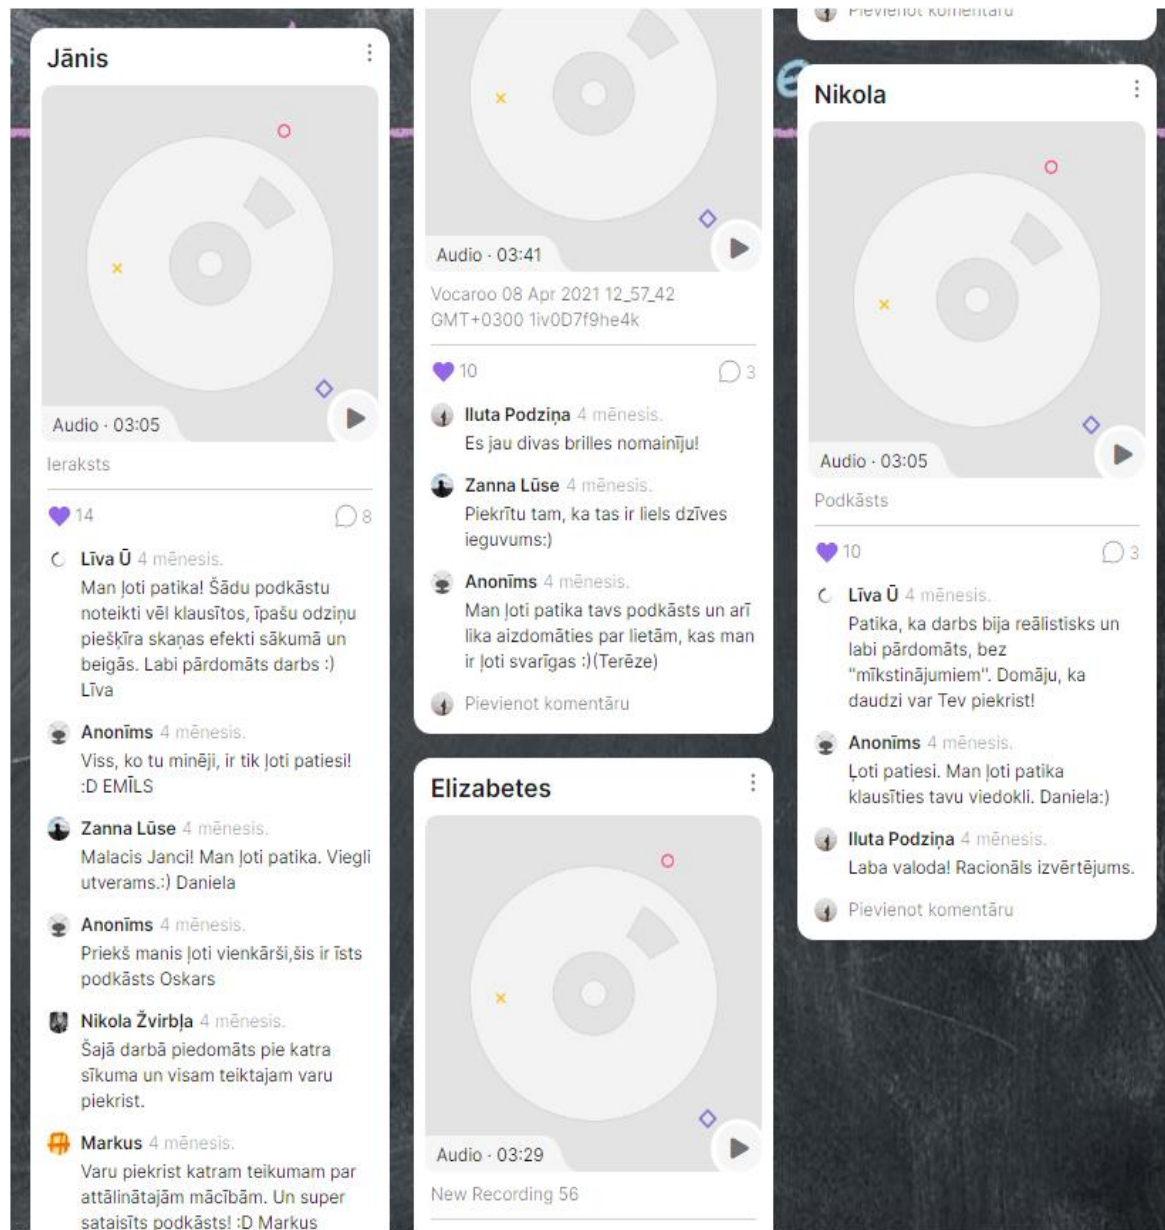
Jānis

Audio · 03:05

Ieraksts

14

8

Līva Ū 4 mēnesis.
Man ļoti patika! Šādu podkāstu noteikti vēl klausītos, īpašu odziņu piešķīra skaņas efekti sākumā un beigās. Labi pārdomāts darbs :) Līva

Anonīms 4 mēnesis.
Viss, ko tu minēji, ir tik ļoti patiesi! :D EMĪLS

Zanna Lūse 4 mēnesis.
Malacis Janci! Man ļoti patika. Viegli utverams.:) Daniela

Anonīms 4 mēnesis.
Priekš manis ļoti vienkārši,šis ir īsts podkāsts Oskars

Nikola Žvirbļa 4 mēnesis.
Šajā darbā piedomāts pie katra sīkuma un visam teiktajam varu piekrist.

Markus 4 mēnesis.
Varu piekrist katram teikumam par attālinātajām mācībām. Un super sataisīts podkāsts! :D Markus

Audio · 03:41

Vocaroo 08 Apr 2021 12_57_42 GMT+0300 1iv0D7f9he4k

10

3

Iluta Podziņa 4 mēnesis.
Es jau divas brilles nomainīju!

Zanna Lūse 4 mēnesis.
Piekrītu tam, ka tas ir liels dzīves ieguvums:)

Anonīms 4 mēnesis.
Man ļoti patika tavs podkāsts un arī lika aizdomāties par lietām, kas man ir ļoti svarīgas :)(Terēze)

Pievienot komentāru

Elizabetes

Audio · 03:29

New Recording 56

Pievienot komentāru

Nikola

Audio · 03:05

Podkāsts

10

3

Līva Ū 4 mēnesis.
Patika, ka darbs bija reālistisks un labi pārdomāts, bez "mīkstinājumiem". Domāju, ka daudzi var Tev piekrist!

Anonīms 4 mēnesis.
Ļoti patiesi. Man ļoti patika klausīties tavu viedokli. Daniela:)

Iluta Podziņa 4 mēnesis.
Laba valoda! Racionāls izvērtējums.

Pievienot komentāru